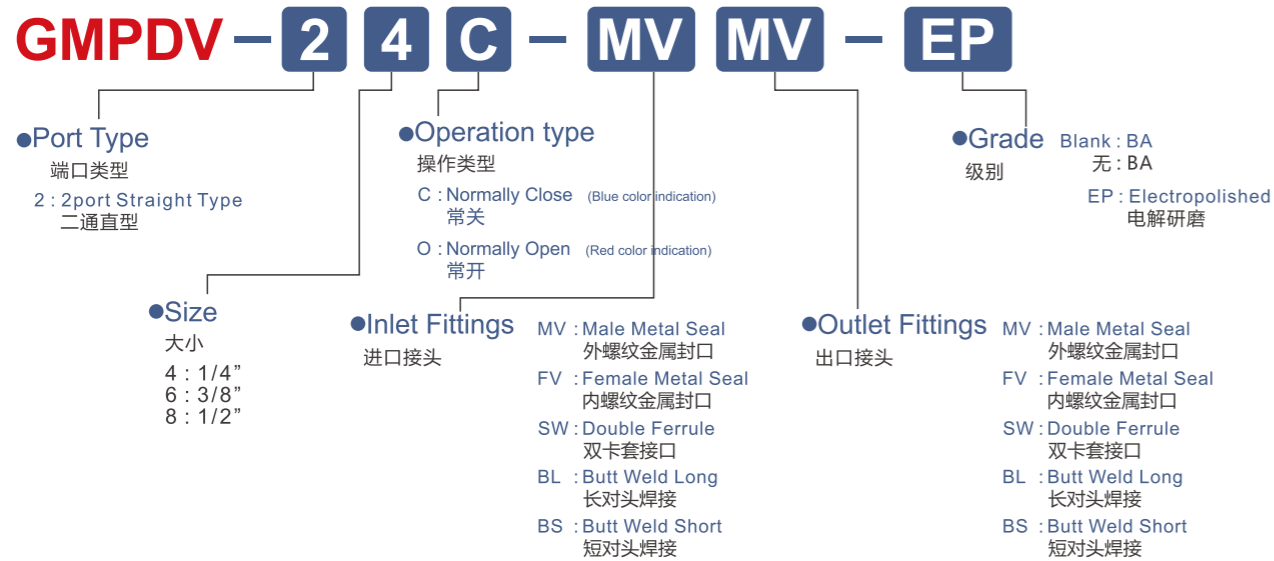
GMPDV – 2 4 C – MV MV – EP

●Port Type
端口类型
2 : 2port Straight Type
二通直型

●Size
大小
4 : 1/4”
6 : 3/8”
8 : 1/2”

●Operation type
操作类型
C : Normally Close (Blue color indication)
常关
O : Normally Open (Red color indication)
常开

●Inlet Fittings
进口接头
MV : Male Metal Seal
外螺纹金属封口
FV : Female Metal Seal
内螺纹金属封口
SW : Double Ferrule
双卡套接口
BL : Butt Weld Long
长对头焊接
BS : Butt Weld Short
短对头焊接

●Outlet Fittings
出口接头
MV : Male Metal Seal
外螺纹金属封口
FV : Female Metal Seal
内螺纹金属封口
SW : Double Ferrule
双卡套接口
BL : Butt Weld Long
长对头焊接
BS : Butt Weld Short
短对头焊接

●Grade
级别
Blank : BA
无 : BA
EP : Electropolished
电解研磨